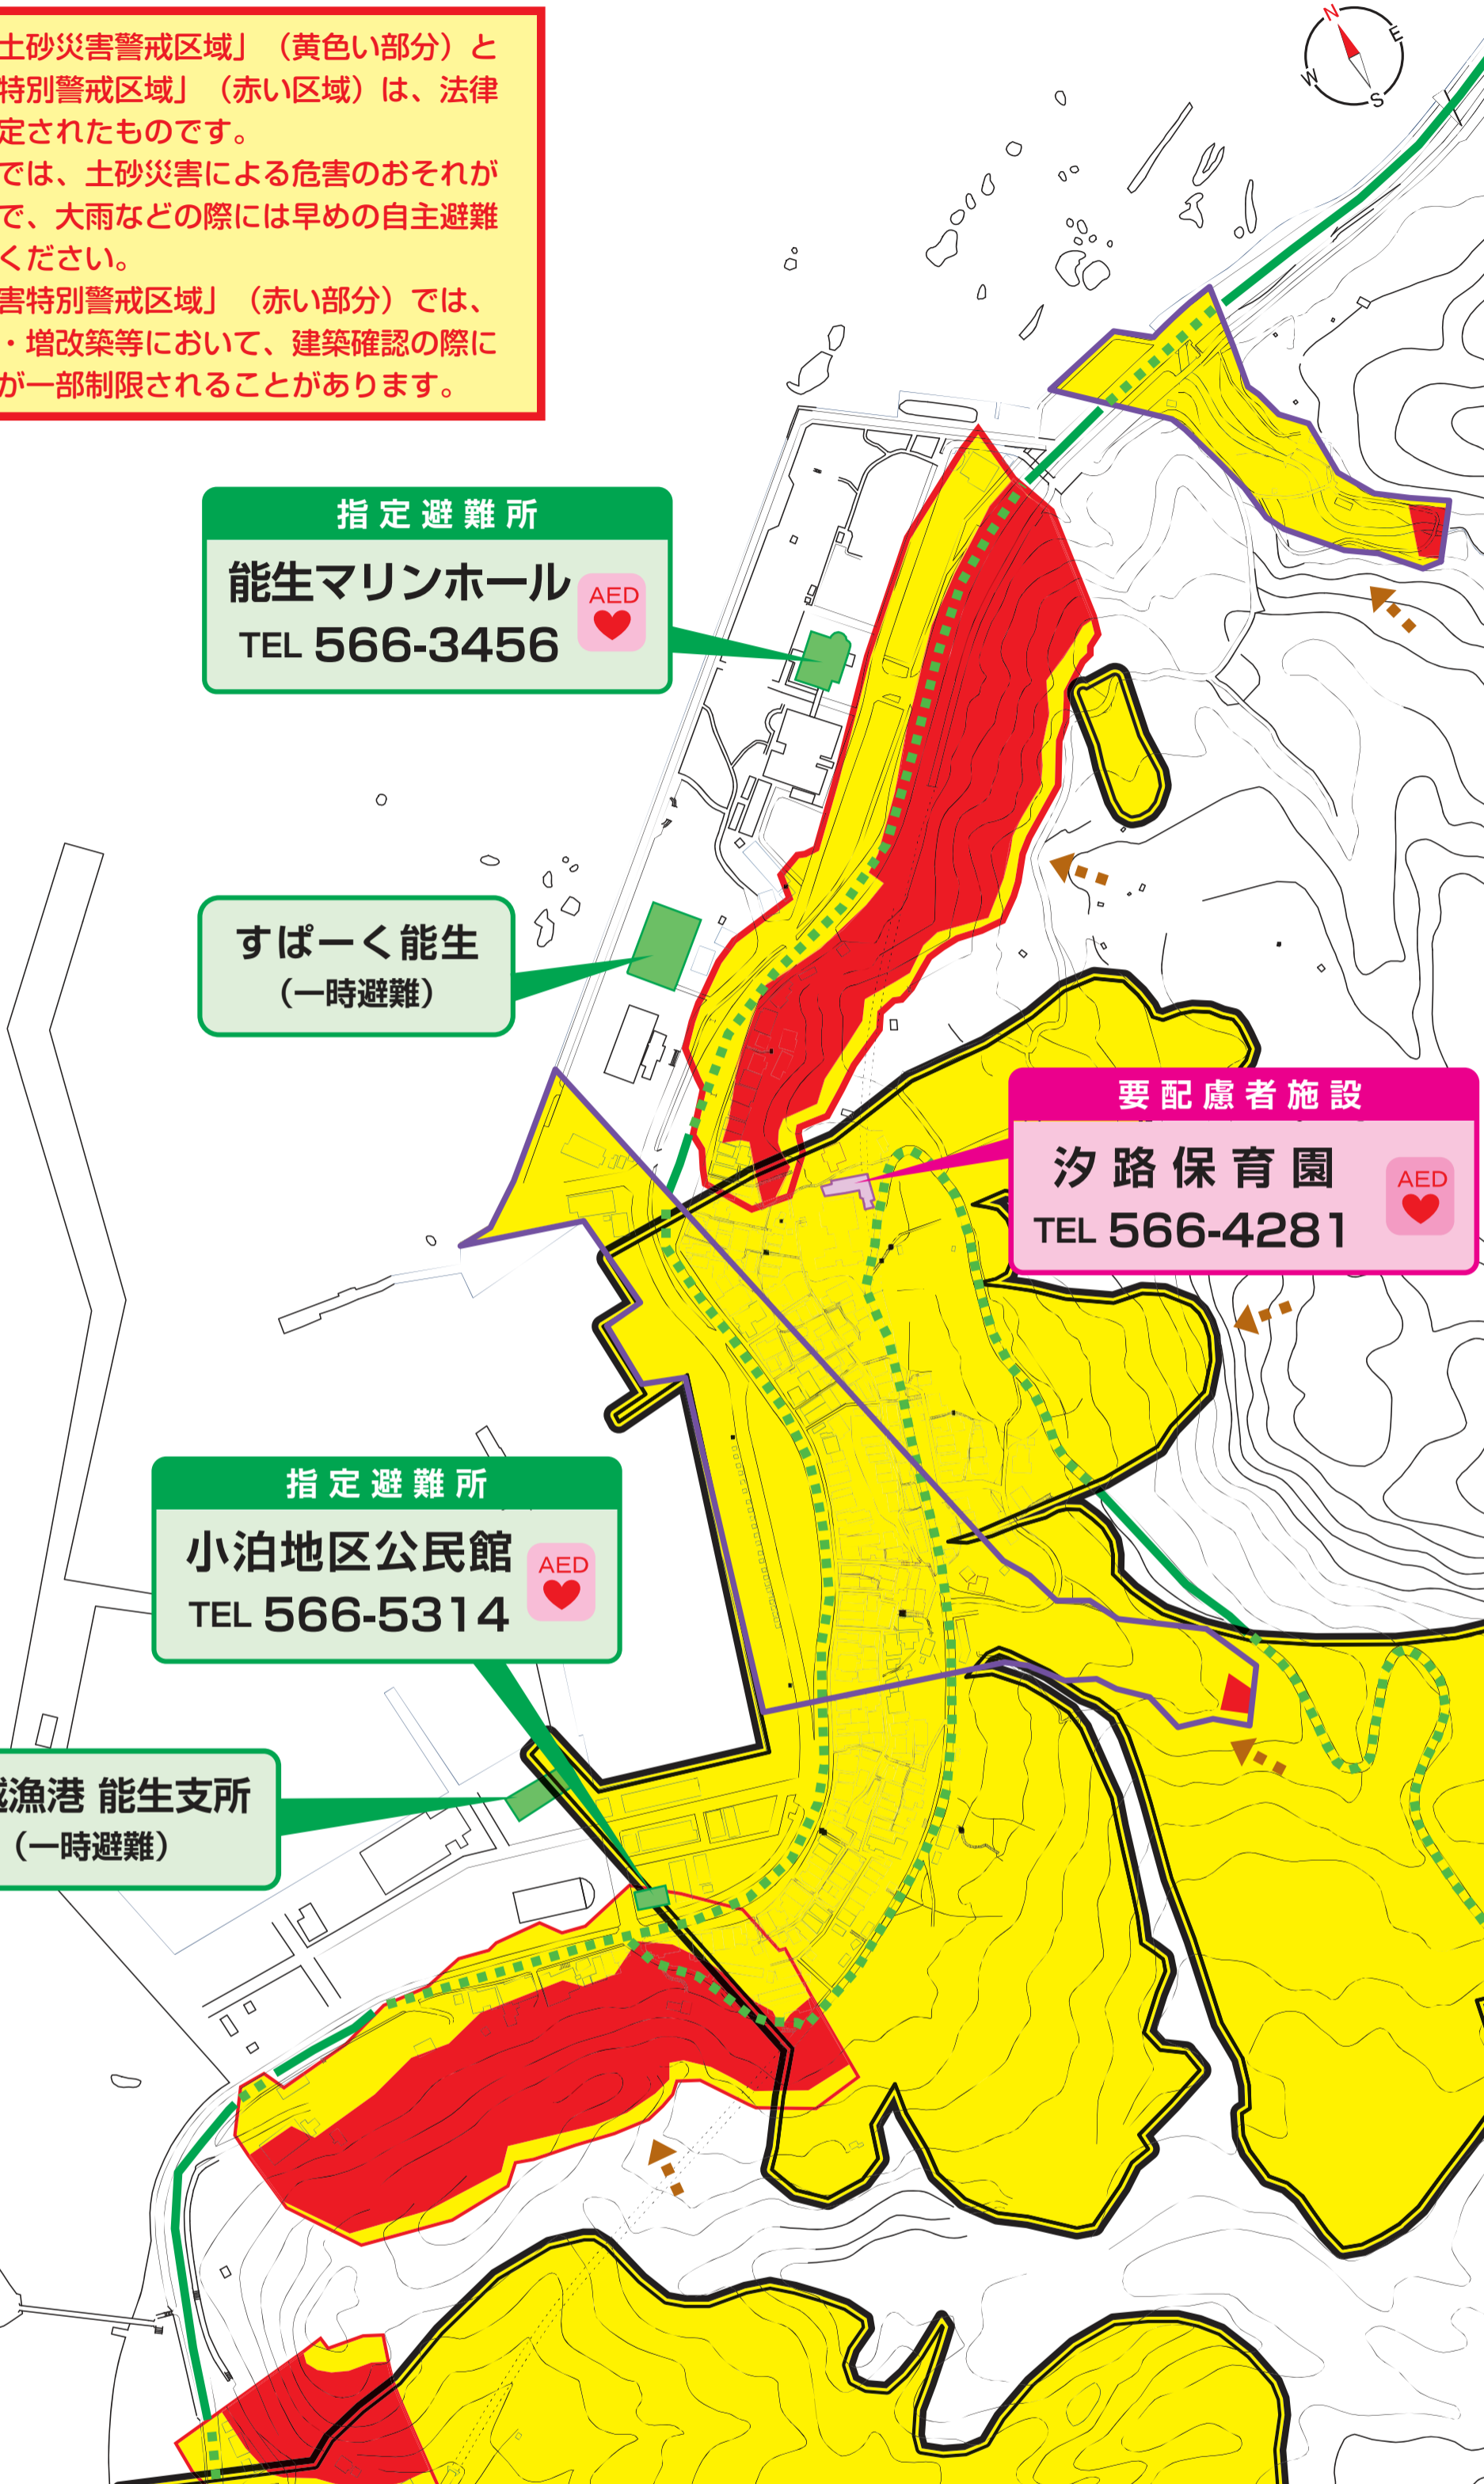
土砂災害警戒区域」（黄色い部分）と
特別警戒区域」（赤い区域）は、法律
定されたものです。
では、土砂災害による危害のおそれが
で、大雨などの際には早めの自主避難
ください。
害特別警戒区域」（赤い部分）では、
・増改築等において、建築確認の際に
が一部制限されることがあります。

N E S W

指定避難所
能生マリンホール
TEL 566-3456
AED

すぱーく能生
（一時避難）

要配慮者施設
汐路保育園
TEL 566-4281
AED

指定避難所
小泊地区公民館
TEL 566-5314
AED

漁港 能生支所
（一時避難）